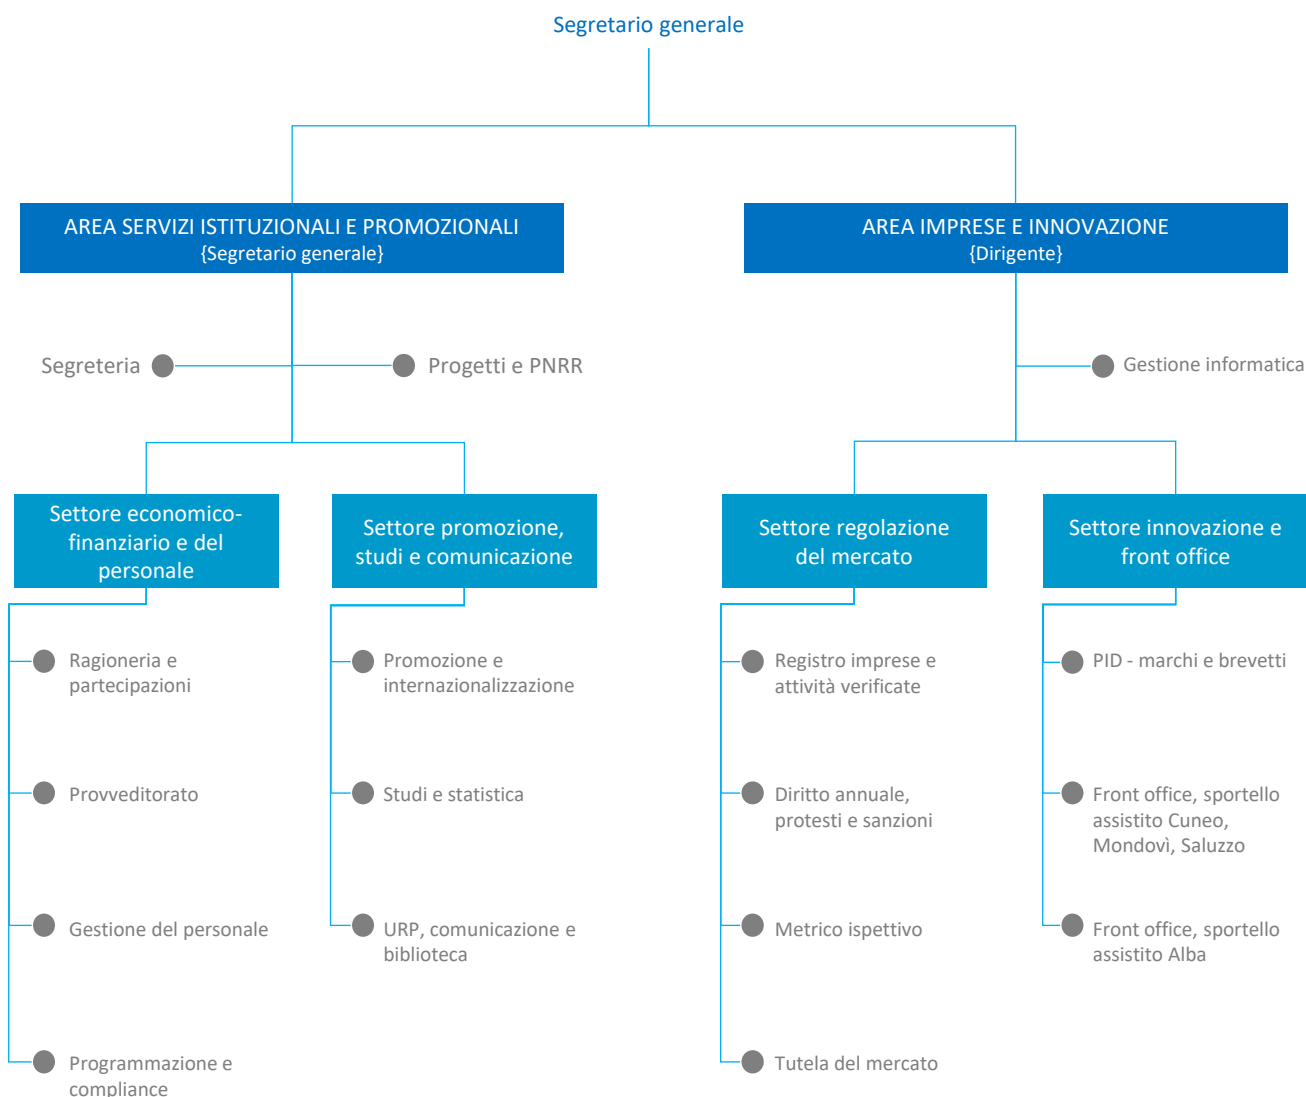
Segretario generale

AREA SERVIZI ISTITUZIONALI E PROMOZIONALI
{Segretario generale}

AREA IMPRESE E INNOVAZIONE
{Dirigente}

Segreteria

Progetti e PNRR

Gestione informatica

Settore economico-finanziario e del personale

Settore promozione, studi e comunicazione

Settore regolazione del mercato

Settore innovazione e front office

Ragioneria e partecipazioni

Provveditorato

Gestione del personale

Programmazione e compliance

Promozione e internazionalizzazione

Studi e statistica

URP, comunicazione e biblioteca

Registro imprese e attività verificate

Diritto annuale, protesti e sanzioni

Metrico ispettivo

Tutela del mercato

PID - marchi e brevetti

Front office, sportello assistito Cuneo, Mondovì, Saluzzo

Front office, sportello assistito Alba